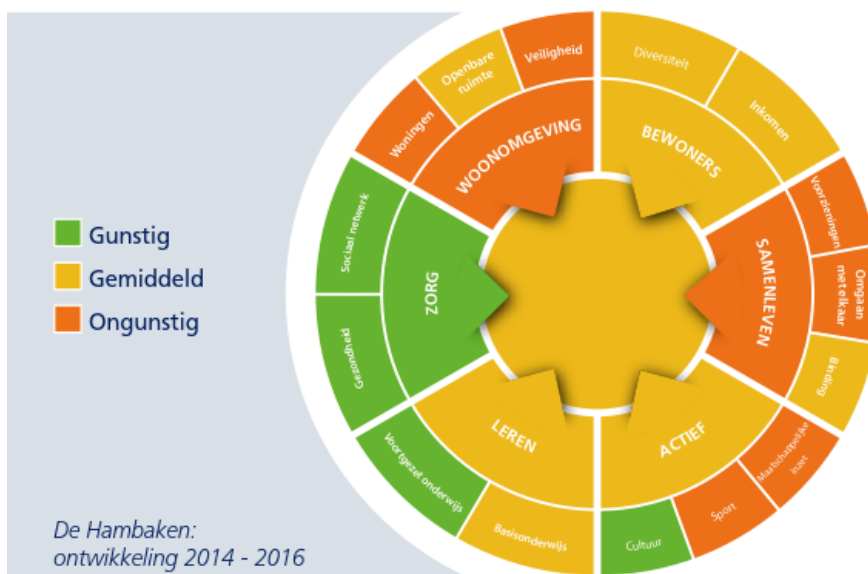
Gunstig
Gemiddeld
Ongunstig

De Hambaken:
ontwikkeling 2014 - 2016

WOONOMGEVING
Woningen
Openbare ruimte
Veiligheid

BEWONERS
Diversiteit
Inkomen

SAMENLEVEN
Voorzieningen
Omgaan met elkaar
Binding

ACTIEF
Maatschappelijke inzet
Sport
Cultuur

LEREN
Basisonderwijs
Voortgezet onderwijs

ZORG
Gezondheid
Sociaal netwerk